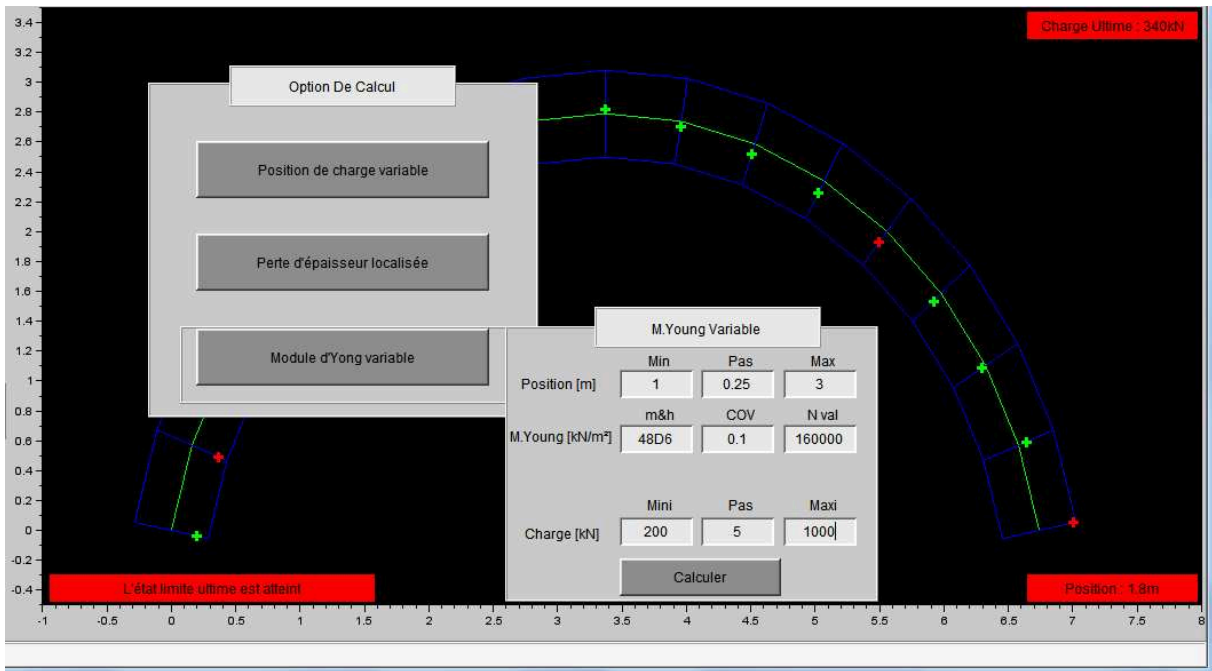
Charge Ultime : 340kN

Option De Calcul

Position de charge variable

Perte d'épaisseur localisée

Module d'Yong variable

M.Young Variable

| | Min | Pas | Max |
|---|---|---|---|
| Position [m] | 1 | 0.25 | 3 |
| | m&h | COV | N val |
| M.Young [kN/m²] | 48D6 | 0.1 | 160000 |
| | Mini | Pas | Maxi |
| Charge [kN] | 200 | 5 | 1000 |

Calculer

L'état limite ultime est atteint

Position : 1.8m

3.4 3.2 3 2.8 2.6 2.4 2.2 2 1.8 1.6 1.4 1.2 1 0.8 0.6 0.4 0.2 0 -0.2 -0.4

-1 -0.5 0 0.5 1 1.5 2 2.5 3 3.5 4 4.5 5 5.5 6 6.5 7 7.5 8